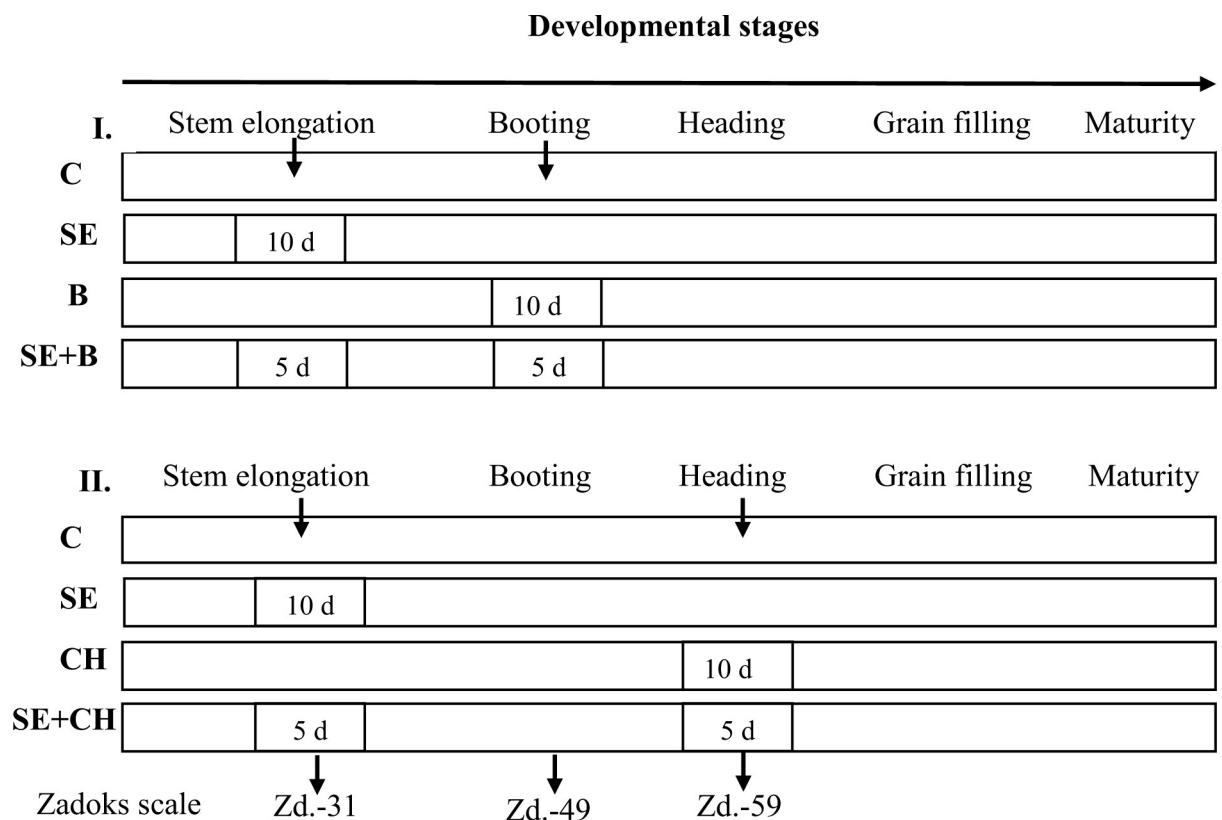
Developmental stages

I. Stem elongation Booting Heading Grain filling Maturity

C

SE 10 d

B 10 d

SE+B 5 d 5 d

II. Stem elongation Booting Heading Grain filling Maturity

C

SE 10 d

CH 10 d

SE+CH 5 d 5 d

Zadoks scale Zd.-31 Zd.-49 Zd.-59